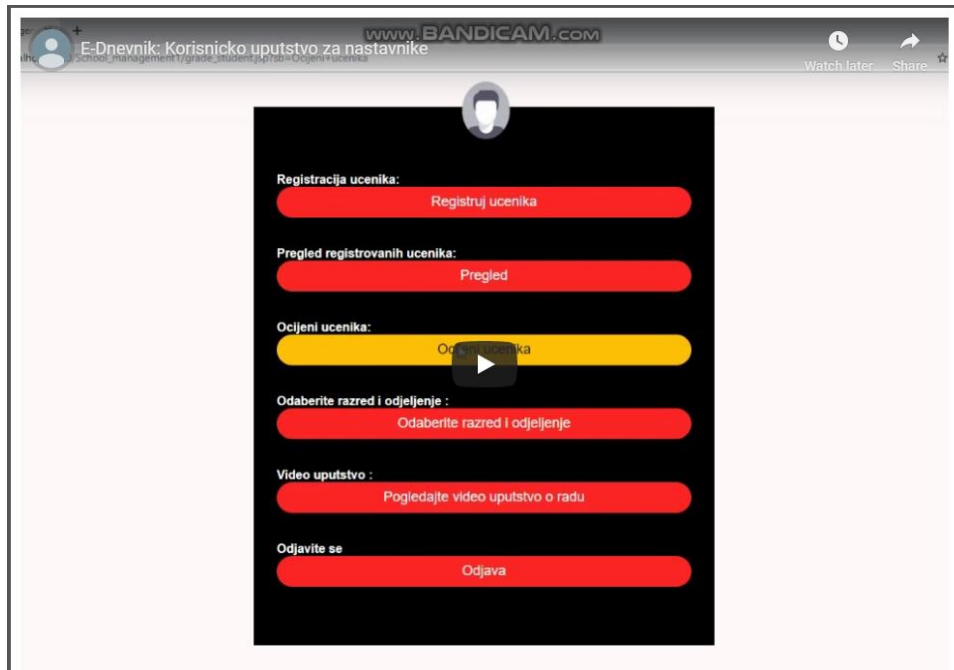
www.BANDICAM.com

E-Dnevnik: Korisnicko uputstvo za nastavnike

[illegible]/School_management1/grade_student.jsp?sb=Ocijeni+ucenika

Watch later

Share

Registracija ucenika:

Registruj ucenika

Pregled registrovanih ucenika:

Pregled

Ocijeni ucenika:

Ocijeni ucenika

Odaberite razred i odjeljenje :

Odaberite razred i odjeljenje

Video uputstvo :

Pogledajte video uputstvo o radu

Odjavite se

Odjava